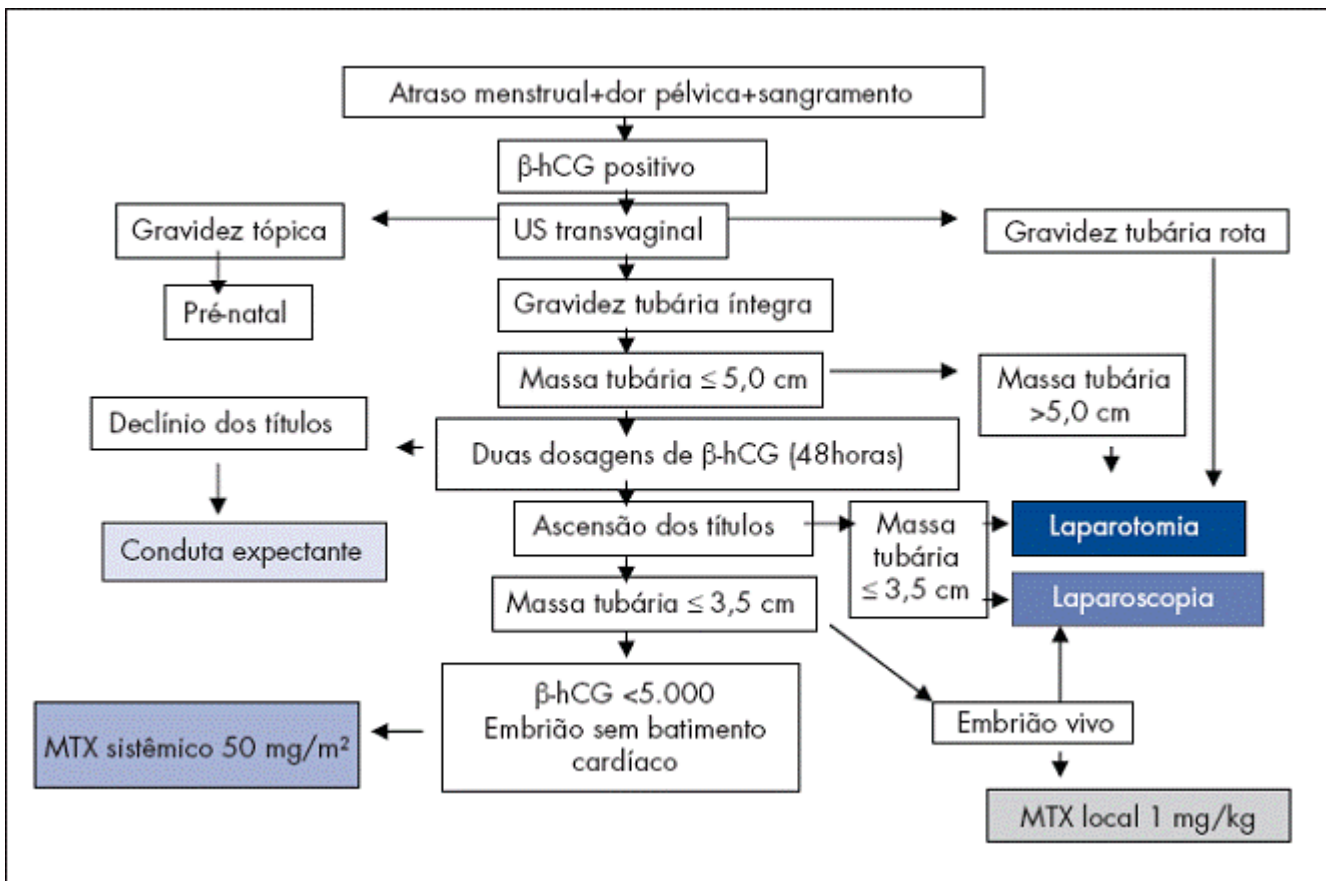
Atraso menstrual+dor pélvica+sangramento

β-hCG positivo

Gravidez tópica

US transvaginal

Gravidez tubária rota

Pré-natal

Gravidez tubária íntegra

Massa tubária $\leq$ 5,0 cm

Massa tubária >5,0 cm

Declínio dos títulos

Duas dosagens de β-hCG (48horas)

Conduta expectante

Ascensão dos títulos

Massa tubária $\leq$ 3,5 cm

Laparotomia

Laparoscopia

Massa tubária $\leq$ 3,5 cm

MTX sistêmico 50 mg/m²

β-hCG <5.000 Embrião sem batimento cardíaco

Embrião vivo

MTX local 1 mg/kg